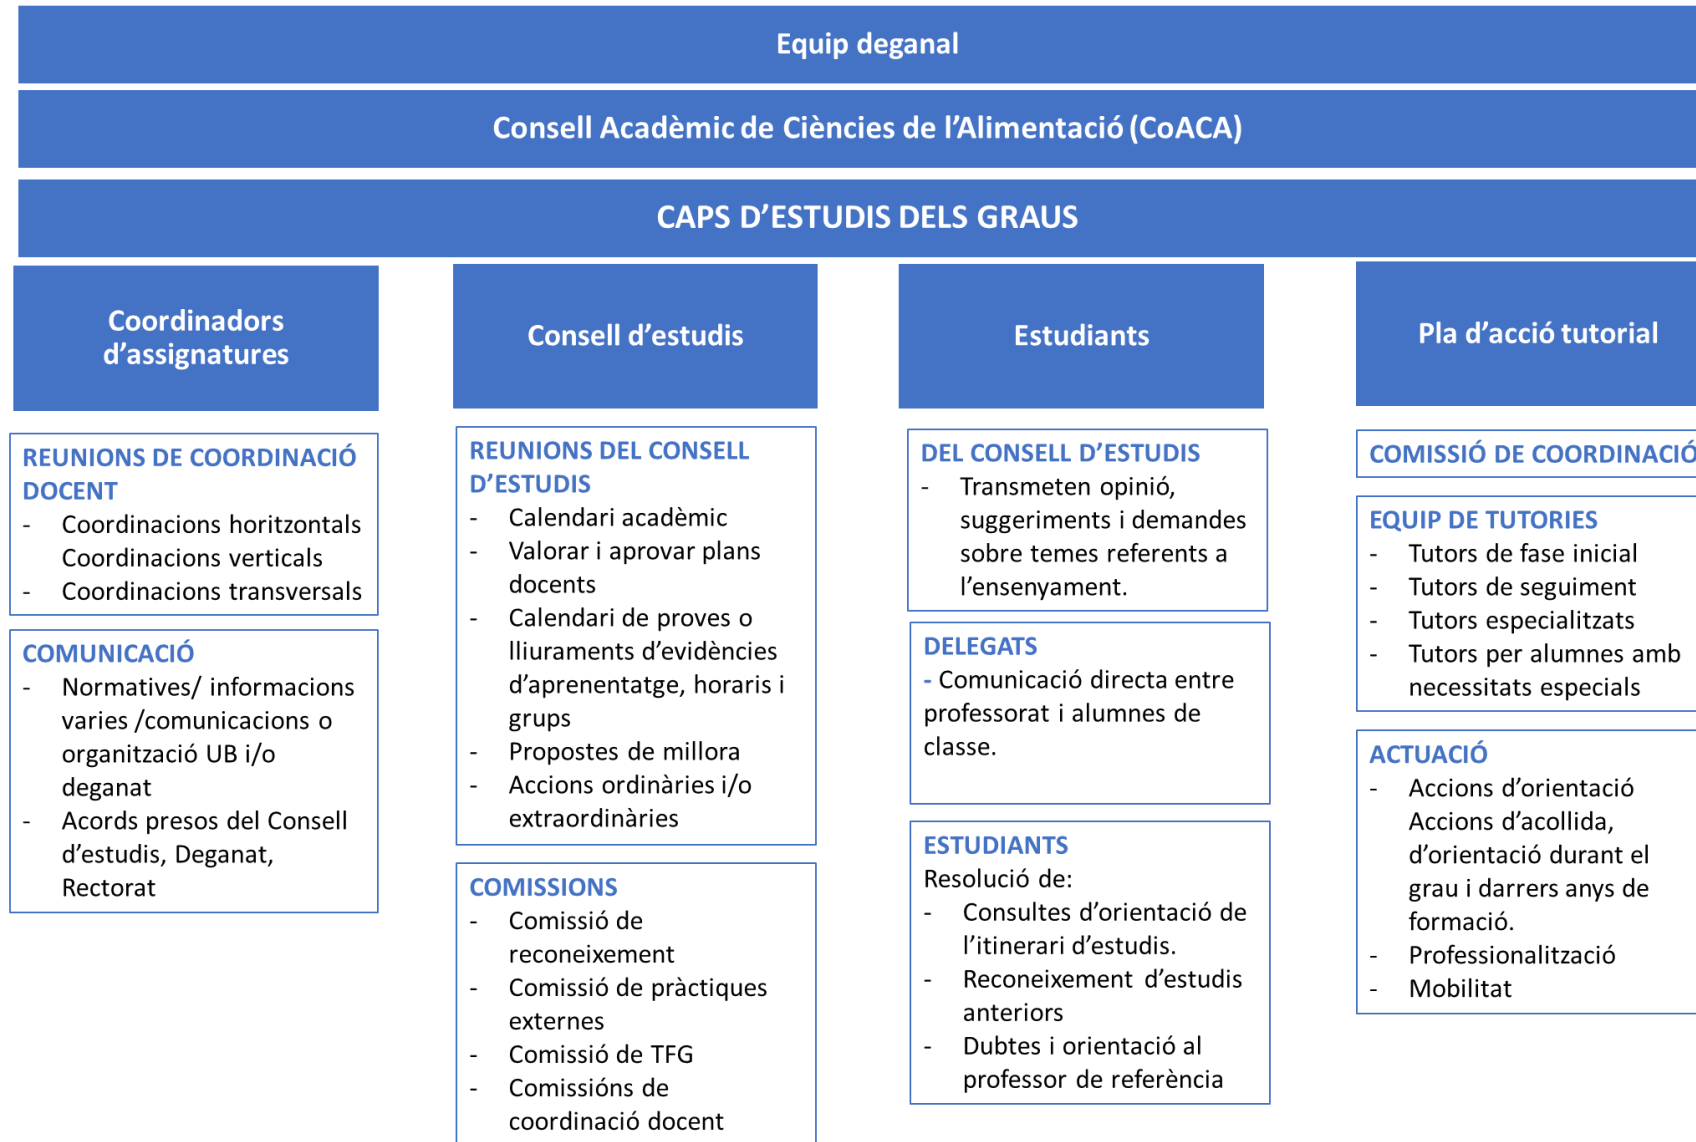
Equip deganal

Consell Acadèmic de Ciències de l'Alimentació (CoACA)

CAPS D'ESTUDIS DELS GRAUS

Coordinadors d'assignatures

REUNIONS DE COORDINACIÓ DOCENT
- Coordinacions horitzontals
Coordinacions verticals
- Coordinacions transversals

COMUNICACIÓ
- Normatives/ informacions varies /comunicacions o organització UB i/o deganat
- Acords presos del Consell d'estudis, Deganat, Rectorat

Consell d'estudis

REUNIONS DEL CONSELL D'ESTUDIS
- Calendari acadèmic
- Valorar i aprovar plans docents
- Calendari de proves o lliuraments d'evidències d'aprenentatge, horaris i grups
- Propostes de millora
- Accions ordinàries i/o extraordinàries

COMISSIONS
- Comissió de reconeixement
- Comissió de pràctiques externes
- Comissió de TFG
- Comissións de coordinació docent

Estudiants

DEL CONSELL D'ESTUDIS
- Transmeten opinió, suggeriments i demandes sobre temes referents a l'ensenyament.

DELEGATS
- Comunicació directa entre professorat i alumnes de classe.

ESTUDIANTS
Resolució de:
- Consultes d'orientació de l'itinerari d'estudis.
- Reconeixement d'estudis anteriors
- Dubtes i orientació al professor de referència

Pla d'acció tutorial

COMISSIÓ DE COORDINACIÓ

EQUIP DE TUTORIES
- Tutors de fase inicial
- Tutors de seguiment
- Tutors especialitzats
- Tutors per alumnes amb necessitats especials

ACTUACIÓ
- Accions d'orientació
Accions d'acollida, d'orientació durant el grau i darrers anys de formació.
- Professionalització
- Mobilitat